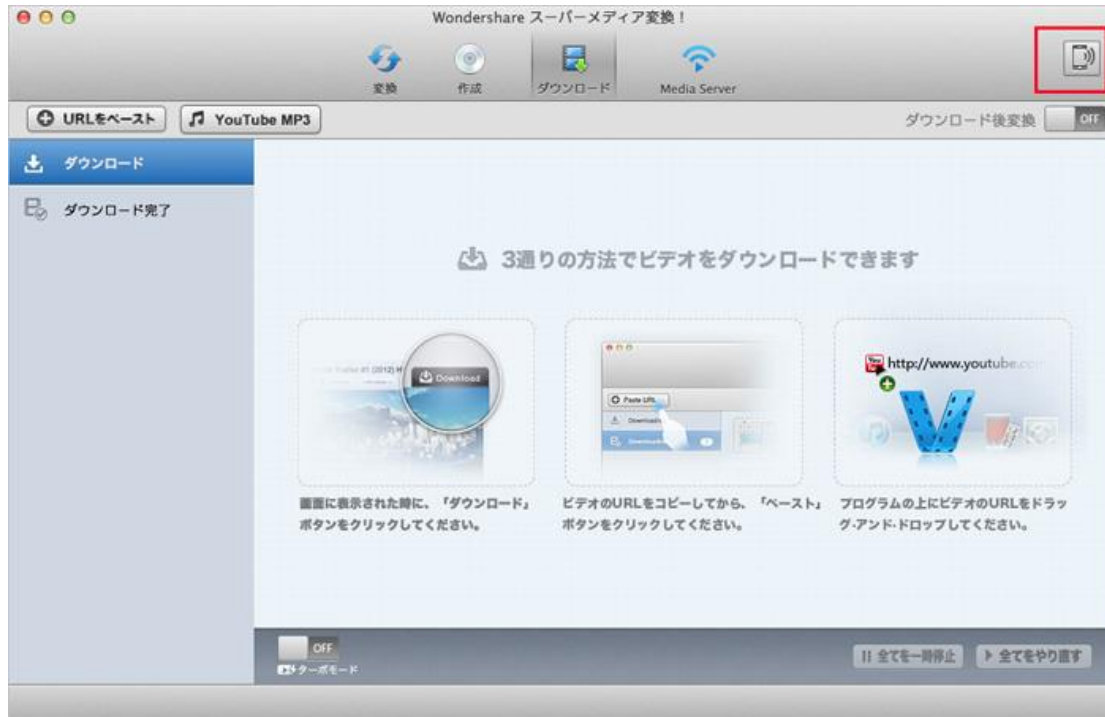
Wondershare スーパーメディア変換！

変換 作成 ダウンロード Media Server

URLをペースト YouTube MP3

ダウンロード後変換 OFF

ダウンロード

ダウンロード完了

3通りの方法でビデオをダウンロードできます

Download

Paste URL

http://www.youtube.co

画面に表示された時に、「ダウンロード」ボタンをクリックしてください。

ビデオのURLをコピーしてから、「ペースト」ボタンをクリックしてください。

プログラムの上にビデオのURLをドラッグ･アンド･ドロップしてください。

OFF

ターボモード

全てを一時停止 全てをやり直す